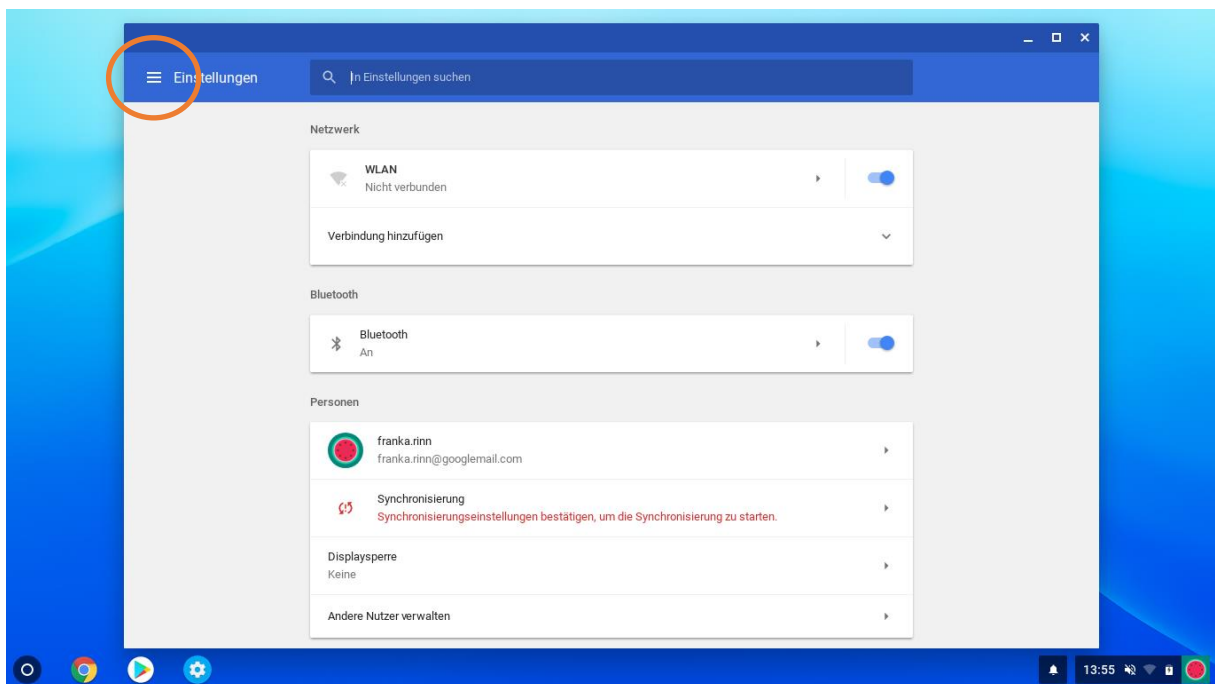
Einstellungen

In Einstellungen suchen

Netzwerk

WLAN
Nicht verbunden

Verbindung hinzufügen

Bluetooth

Bluetooth
An

Personen

franka.rinn
franka.rinn@googlemail.com

Synchronisierung
Synchronisierungseinstellungen bestätigen, um die Synchronisierung zu starten.

Displaysperre
Keine

Andere Nutzer verwalten

13:55